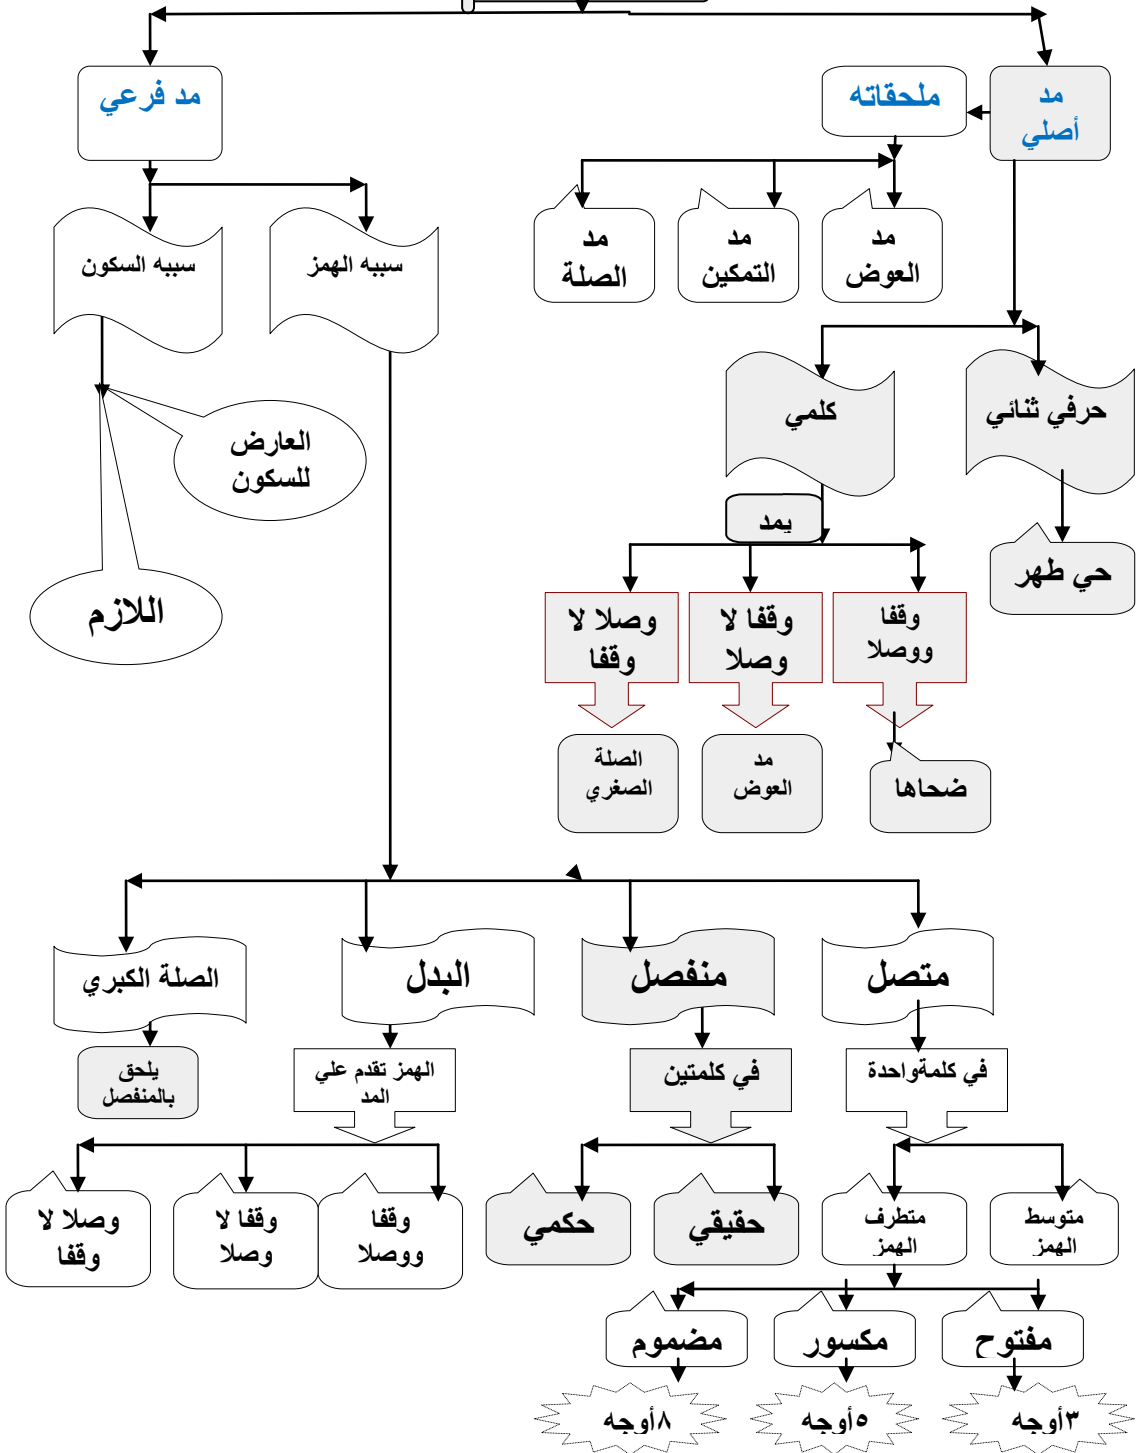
مد فرعي

ملحقاته

مد أصلي

مد الصلة

مد التمكين

مد العوض

سببه السكون

سببه الهمز

حرفي ثنائي

كلمي

العارض للسكون

اللازم

يمد

حي طهر

وصلا لا وقفا

وقفا لا وصلا

وقفا ووصلا

الصلة الصغري

مد العوض

ضحاها

الصلة الكبري

البدل

منفصل

متصل

يلحق بالمنفصل

الهمز تقدم علي المد

في كلمتين

في كلمةواحدة

وصلا لا وقفا

وقفا لا وصلا

وقفا ووصلا

حكمي

حقيقي

متطرف الهمز

متوسط الهمز

مضموم

مكسور

مفتوح

٨أوجه

٥أوجه

٣أوجه